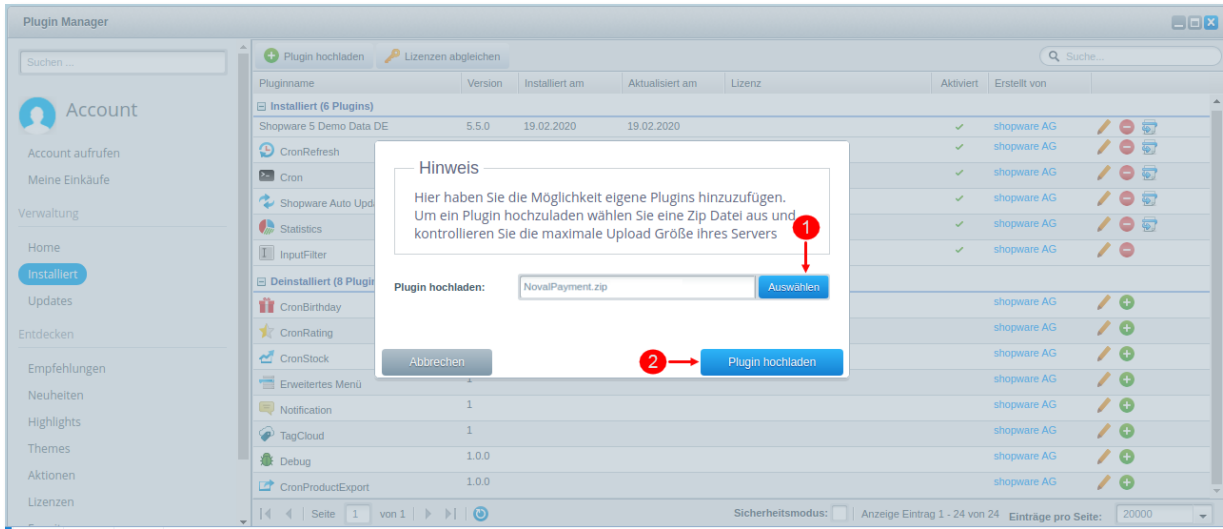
Plugin Manager

Suchen ...

Account

Account aufrufen

Meine Einkäufe

Verwaltung

Home

Installiert

Updates

Entdecken

Empfehlungen

Neuheiten

Highlights

Themes

Aktionen

Lizenzen

Plugin hochladen Lizenzen abgleichen

Suche...

| Pluginname | Version | Installiert am | Aktualisiert am | Lizenz | Aktiviert | Erstellt von |
|---|---|---|---|---|---|---|
| Installiert (6 Plugins) | | | | | | |
| Shopware 5 Demo Data DE | 5.5.0 | 19.02.2020 | 19.02.2020 | | ✓ | shopware AG |
| CronRefresh | | | | | ✓ | shopware AG |
| Cron | | | | | ✓ | shopware AG |
| Shopware Auto Upda | | | | | ✓ | shopware AG |
| Statistics | | | | | ✓ | shopware AG |
| InputFilter | | | | | ✓ | shopware AG |
| Deinstalliert (8 Plugin | | | | | | |
| CronBirthday | | | | | | shopware AG |
| CronRating | | | | | | shopware AG |
| CronStock | | | | | | shopware AG |
| Erweitertes Menü | 1 | | | | | shopware AG |
| Notification | 1 | | | | | shopware AG |
| TagCloud | 1 | | | | | shopware AG |
| Debug | 1.0.0 | | | | | shopware AG |
| CronProductExport | 1.0.0 | | | | | shopware AG |

Hinweis

Hier haben Sie die Möglichkeit eigene Plugins hinzuzufügen. Um ein Plugin hochzuladen wählen Sie eine Zip Datei aus und kontrollieren Sie die maximale Upload Größe ihres Servers

1

Plugin hochladen: NovalPayment.zip Auswählen

Abbrechen 2 Plugin hochladen

Seite 1 von 1 Sicherheitsmodus: Anzeige Eintrag 1 - 24 von 24 Einträge pro Seite: 20000